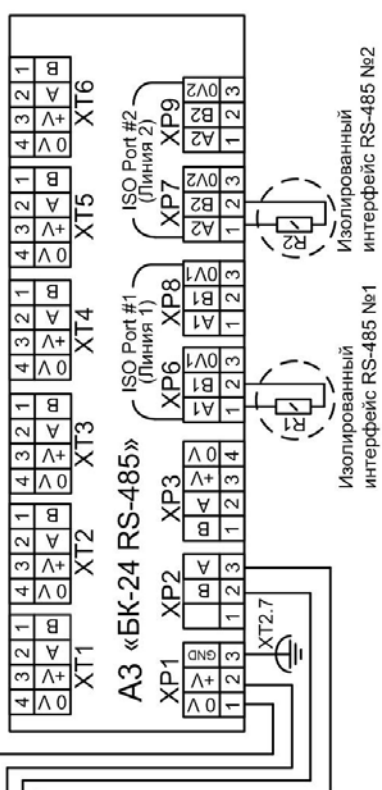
А3 «БК-24 RS-485»

XT1
4 3 2 1
0 V +V A B

XT2
4 3 2 1
0 V +V A B

XT3
4 3 2 1
0 V +V A B

XT4
4 3 2 1
0 V +V A B

XT5
4 3 2 1
0 V +V A B

XT6
4 3 2 1
0 V +V A B

XP1
1 2 3
0 V +V GND

XT2.7

XP2
1 2 3
B A

XP3
1 2 3 4
B A +V 0 V

ISO Port #1
(Линия 1)

XP6
1 2 3
A1 B1 0V1

XP8
1 2 3
A1 B1 0V1

R1

Изолированный интерфейс RS-485 №1

ISO Port #2
(Линия 2)

XP7
1 2 3
A2 B2 0V2

XP9
1 2 3
A2 B2 0V2

R2

Изолированный интерфейс RS-485 №2